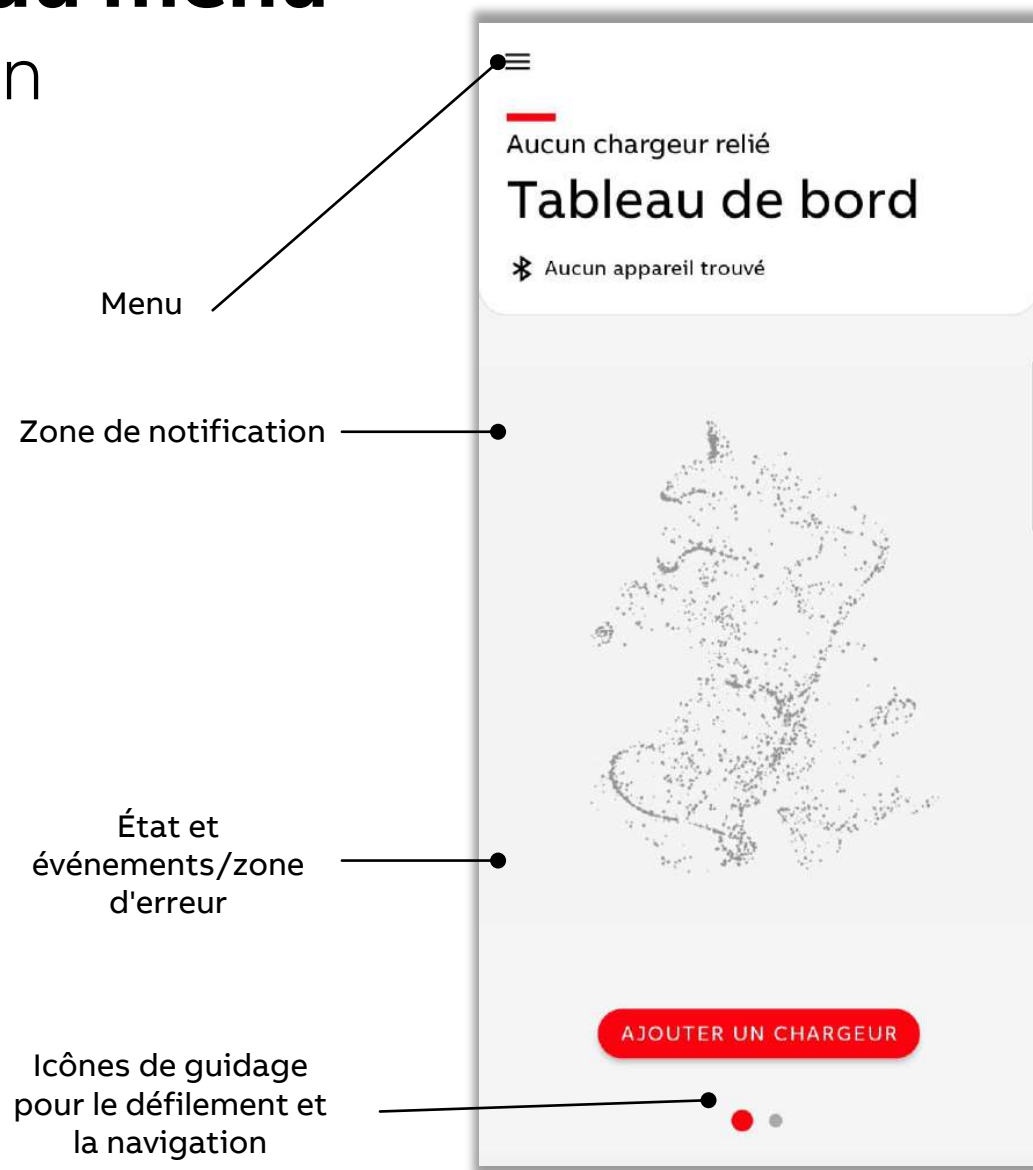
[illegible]
n

Menu

Zone de notification

État et événements/zone d'erreur

Icônes de guidage pour le défilement et la navigation

Aucun chargeur relié

Tableau de bord

Aucun appareil trouvé

AJOUTER UN CHARGEUR